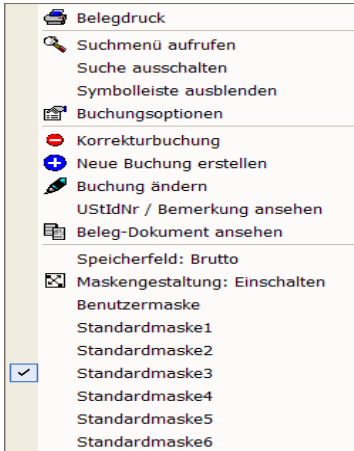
Belegdruck
Suchmenü aufrufen
Suche ausschalten
Symbolleiste ausblenden
Buchungsoptionen
Korrekturbuchung
Neue Buchung erstellen
Buchung ändern
UStIdNr / Bemerkung ansehen
Beleg-Dokument ansehen
Speicherfeld: Brutto
Maskengestaltung: Einschalten
Benutzermaske
Standardmaske1
Standardmaske2
Standardmaske3
Standardmaske4
Standardmaske5
Standardmaske6